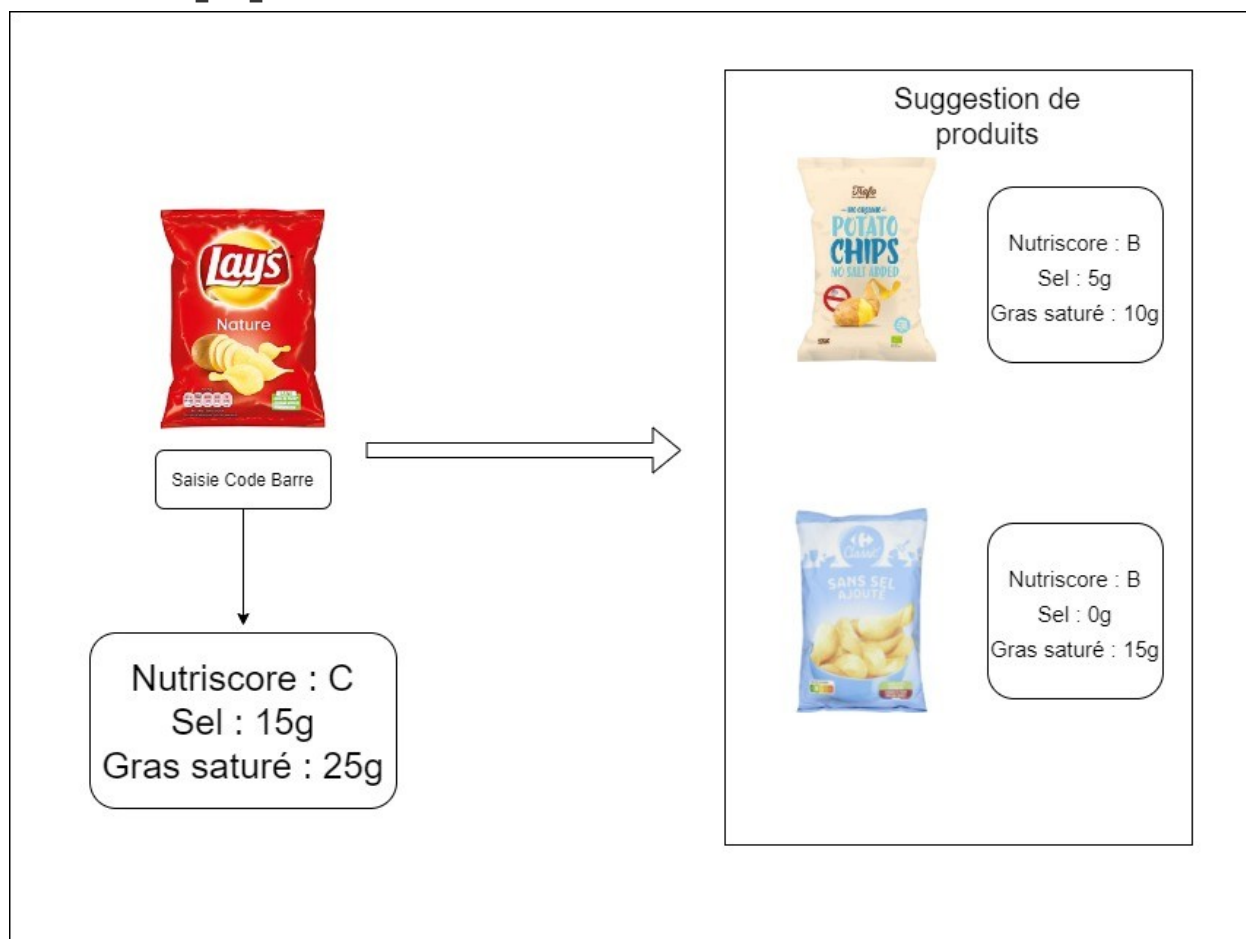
Lay's
Nature

Saisie Code Barre

Nutriscore : C
Sel : 15g
Gras saturé : 25g

Suggestion de produits

Trafo
BIO ORGANIC
POTATO CHIPS
NO SALT ADDED

Nutriscore : B
Sel : 5g
Gras saturé : 10g

Classic
SANS SEL AJOUTÉ

Nutriscore : B
Sel : 0g
Gras saturé : 15g